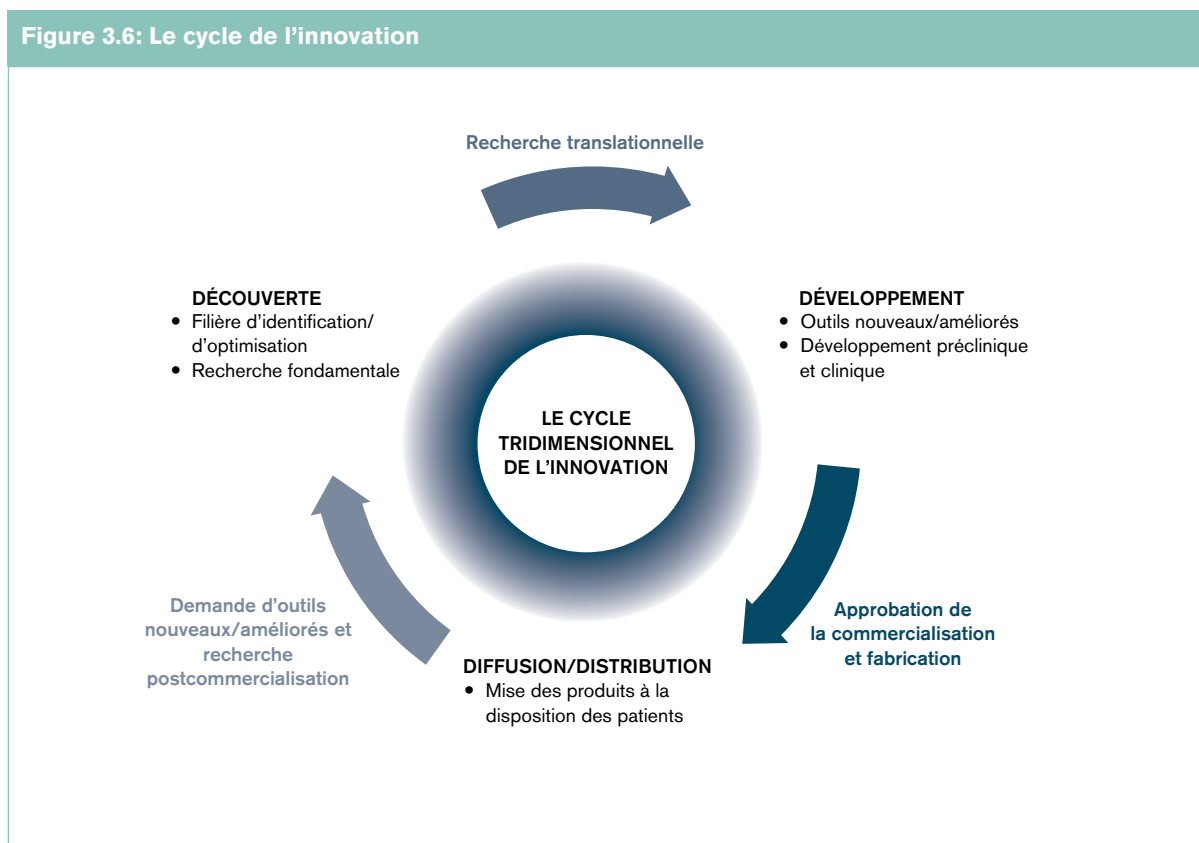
Figure 3.6: Le cycle de l'innovation

Recherche translationnelle

DÉCOUVERTE
• Filière d'identification/d'optimisation
• Recherche fondamentale

DÉVELOPPEMENT
• Outils nouveaux/améliorés
• Développement préclinique et clinique

LE CYCLE TRIDIMENSIONNEL DE L'INNOVATION

Demande d'outils nouveaux/améliorés et recherche postcommercialisation

Approbation de la commercialisation et fabrication

DIFFUSION/DISTRIBUTION
• Mise des produits à la disposition des patients